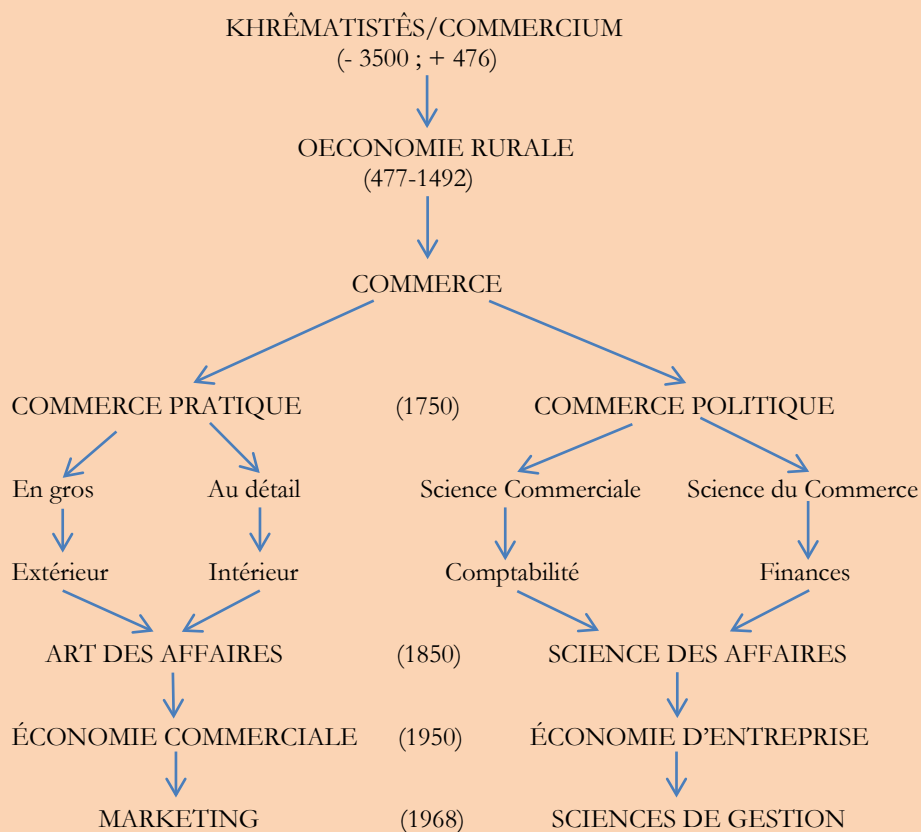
KHRÊMATISTÊS/COMMERCIUM
(- 3500 ; + 476)

OECONOMIE RURALE
(477-1492)

COMMERCE

COMMERCE PRATIQUE (1750) COMMERCE POLITIQUE

En gros
Au détail
Science Commerciale
Science du Commerce

Extérieur
Intérieur
Comptabilité
Finances

ART DES AFFAIRES (1850) SCIENCE DES AFFAIRES

ÉCONOMIE COMMERCIALE (1950) ÉCONOMIE D'ENTREPRISE

MARKETING (1968) SCIENCES DE GESTION